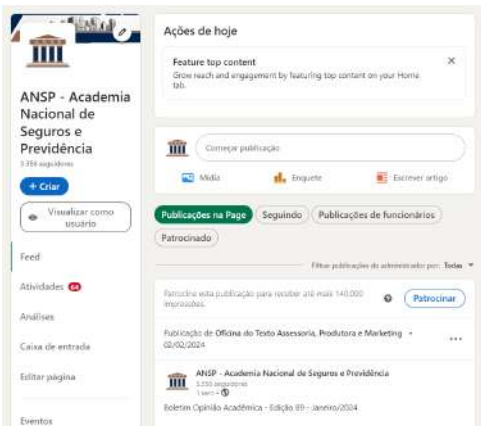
ANSP - Academia Nacional de Seguros e Previdência
3.356 seguidores

+ Criar

Visualizar como usuário

Feed

Atividades 64

Análises

Caixa de entrada

Editar página

Eventos

Ações de hoje

Feature top content
Grow reach and engagement by featuring top content on your Home tab.

Começar publicação

Mídia

Enquete

Escrever artigo

Publicações na Page

Seguindo

Publicações de funcionários

Patrocinado

Filtrar publicações do administrador por: Todas

Patrocine esta publicação para receber até mais 140.000 impressões.

Patrocinar

Publicação de Oficina do Texto Assessoria, Produtora e Marketing • 02/02/2024

ANSP - Academia Nacional de Seguros e Previdência
3.356 seguidores
1 sem •

Boletim Opinião Acadêmica - Edição 89 - Janeiro/2024